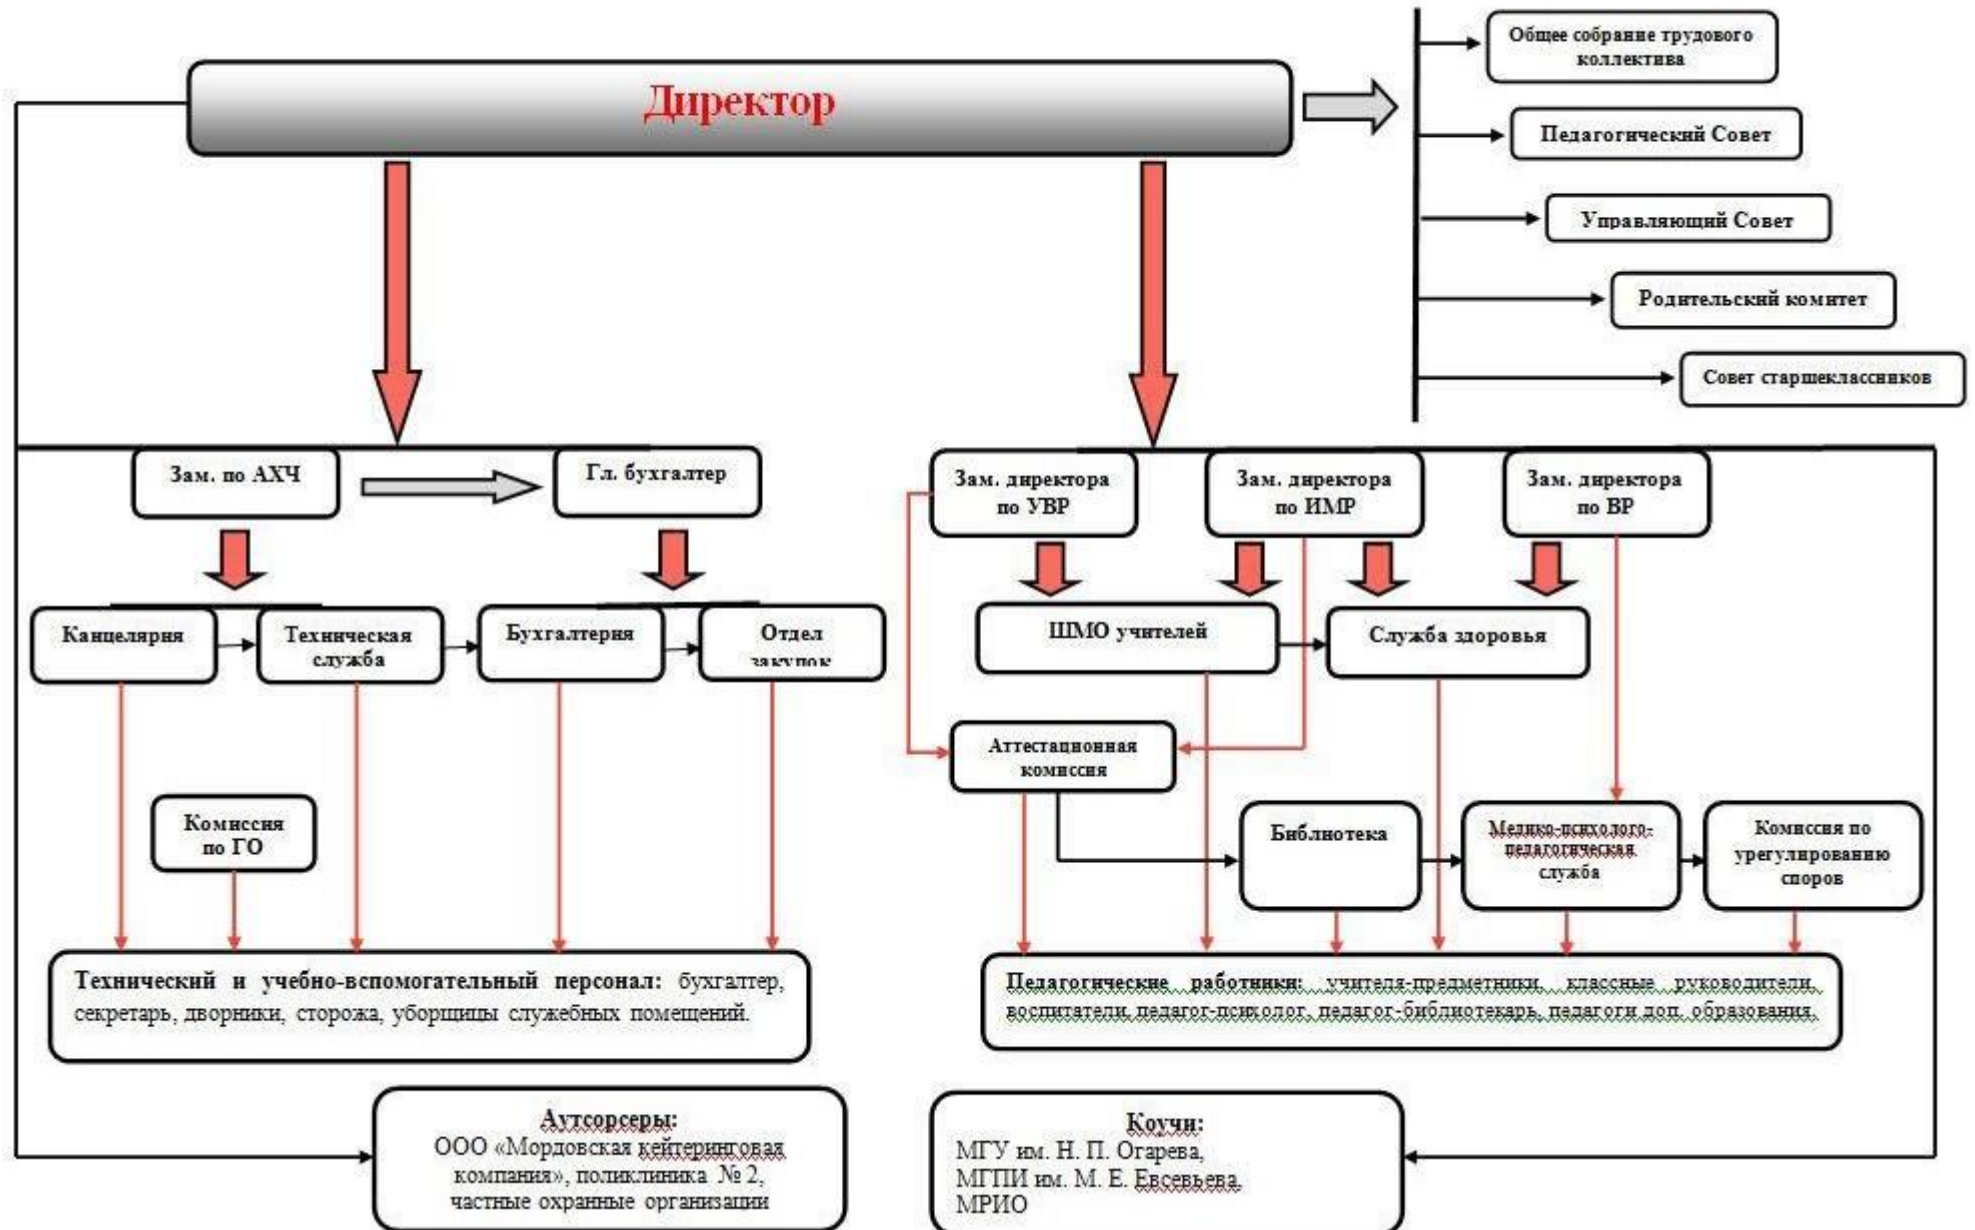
Директор

Общее собрание трудового коллектива

Педагогический Совет

Управляющий Совет

Родительский комитет

Совет старшеклассников

Зам. по АХЧ

Гл. бухгалтер

Канцелярия

Техническая служба

Бухгалтерия

Отдел закупок

Комиссия по ГО

Технический и учебно-вспомогательный персонал: бухгалтер, секретарь, дворники, сторожа, уборщицы служебных помещений.

Зам. директора по УВР

Зам. директора по ИМР

Зам. директора по ВР

ШМО учителей

Служба здоровья

Аттестационная комиссия

Библиотека

Медико-психолого-педагогическая служба

Комиссия по урегулированию споров

Педагогические работники: учителя-предметники, классные руководители, воспитатели, педагог-психолог, педагог-библиотекарь, педагоги доп. образования.

Аутсорсеры:
ООО «Мордовская кейтеринговая компания», поликлиника № 2, частные охранные организации

Коучи:
МГУ им. Н. П. Огарева,
МГПИ им. М. Е. Евсевьева,
МРИО